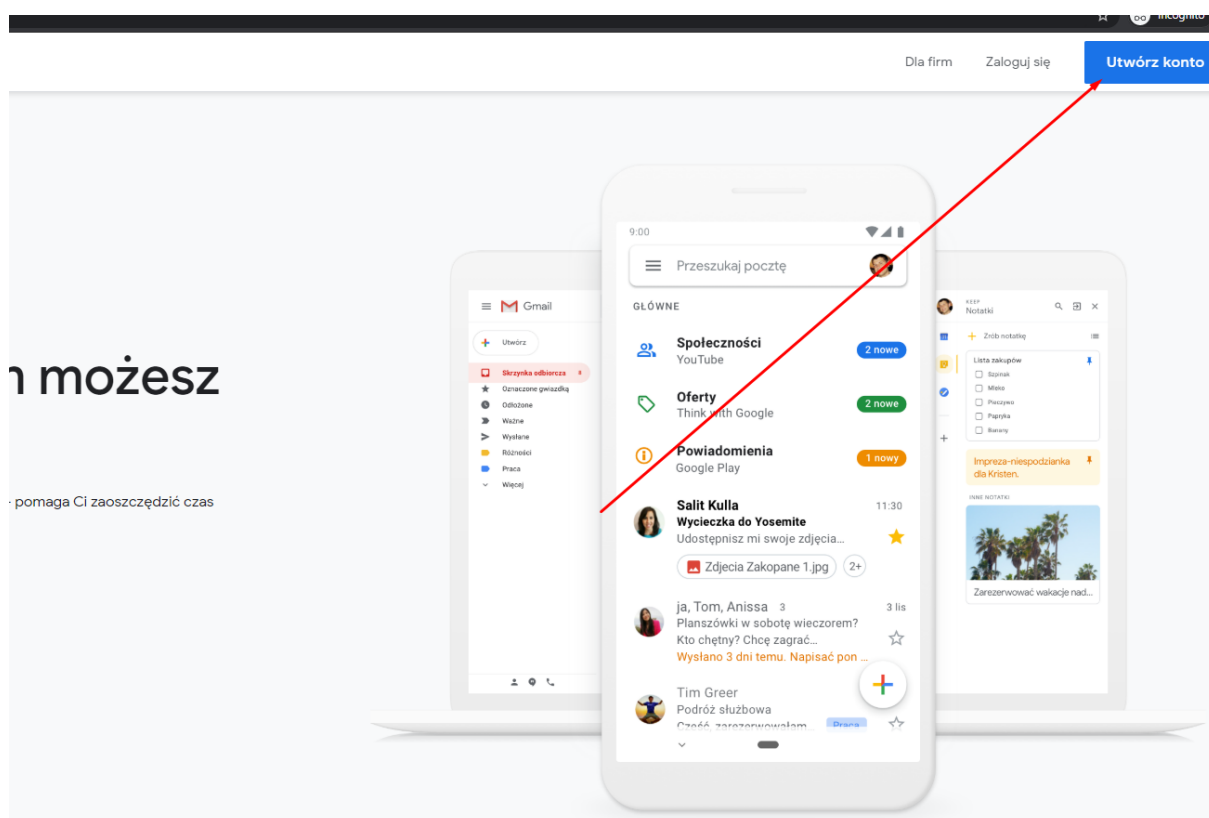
Incognito

Dla firm Zaloguj się Utwórz konto

n możesz

- pomaga Ci zaoszczędzić czas

Gmail
Utwórz
Skrzynka odbiorcza
Oznaczone gwiazdką
Odłożone
Ważne
Wysłane
Różności
Praca
Więcej

9:00
Przeszukaj pocztę
GŁÓWNE
Społeczności
YouTube
2 nowe
Oferty
Think with Google
2 nowe
Powiadomienia
Google Play
1 nowy
Salit Kulla
11:30
Wycieczka do Yosemite
Udostępnisz mi swoje zdjęcia...
Zdjecia Zakopane 1.jpg
2+
ja, Tom, Anissa 3
3 lis
Planszówki w sobotę wieczorem?
Kto chętny? Chcę zagrać...
Wysłano 3 dni temu. Napisać pon
Tim Greer
Podróż służbowa
Cześć, zarezerwowałam...
Praca

KEEP
Notatki
Zrób notatkę
Lista zakupów
Szpinak
Mleko
Pieczywo
Papryka
Banany
Impreza-niespodzianka dla Kristen.
INNE NOTATKI
Zarezerwować wakacje nad...